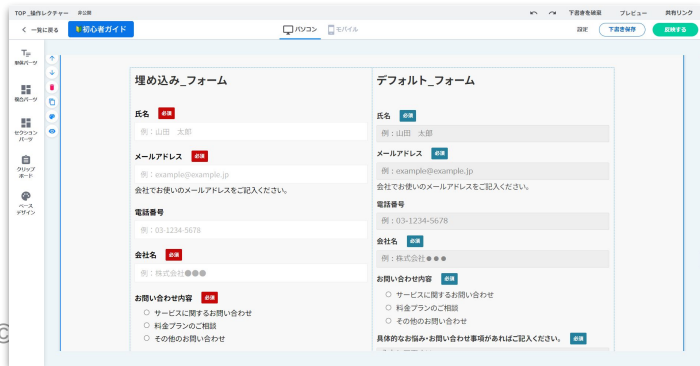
TOP_操作レクチャー 非公開

一覧に戻る 初心者ガイド

パソコン モバイル

下書きを破棄 プレビュー 共有リンク

設定 下書き保存 反映する

単体パーツ

複合パーツ

セクションパーツ

クリップボード

ベースデザイン

埋め込み_フォーム

氏名 必須

例：山田 太郎

メールアドレス 必須

例：example@example.jp

会社でお使いのメールアドレスをご記入ください。

電話番号

例：03-1234-5678

会社名 必須

例：株式会社●●●

お問い合わせ内容 必須

サービスに関するお問い合わせ

料金プランのご相談

その他のお問い合わせ

デフォルト_フォーム

氏名 必須

例：山田 太郎

メールアドレス 必須

例：example@example.jp

会社でお使いのメールアドレスをご記入ください。

電話番号

例：03-1234-5678

会社名 必須

例：株式会社●●●

お問い合わせ内容 必須

サービスに関するお問い合わせ

料金プランのご相談

その他のお問い合わせ

具体的なお悩み・お問い合わせ事項があればご記入ください。 必須